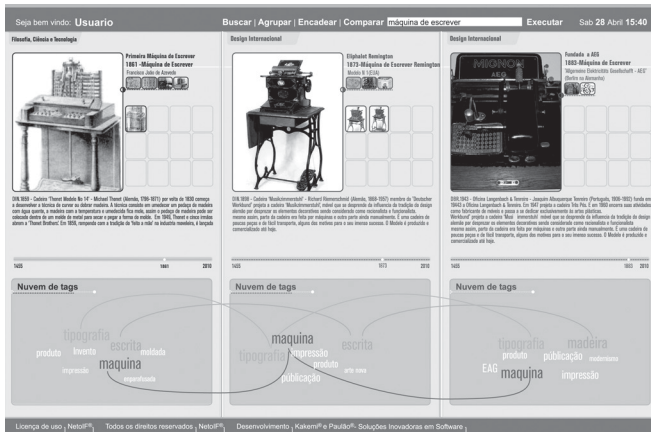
Seja bem vindo: Usuario

Buscar | Agrupar | Encadear | Comparar máquina de escrever Executar Sab 28 Abril 15:40

Filosofia, Ciência e Tecnologia

Primeira Máquina de Escrever
1861 -Máquina de Escrever
Francisco João de Azevedo

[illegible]

1455 1861 2010

Nuvem de tags

tipografia
produto Inventa escrita moldada
impressão
maquina
aperfeiçoada

Design Internacional

Eliphalet Remington
1873-Máquina de Escrever Remington
Modelo N 1/E(3A)

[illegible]

1455 1873 2010

Nuvem de tags

maquina
tipografia impressão escrita
produto
arte nova
publicação

Design Internacional

Fundada a AEG
1883-Máquina de Escrever
"Allgemeine Elektricitäts Gesellschaft - AEG"
(Berlim na Alemanha)

MIGNON AEG

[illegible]

1455 1883 2010

Nuvem de tags

tipografia madeira
produto publicação modernismo
EAG maquina impressão

Licença de uso | NetoIF | Todos os direitos reservados | NetoIF | Desenvolvimento | Kakem® e Paulão® - Soluções Inovadoras em Software |